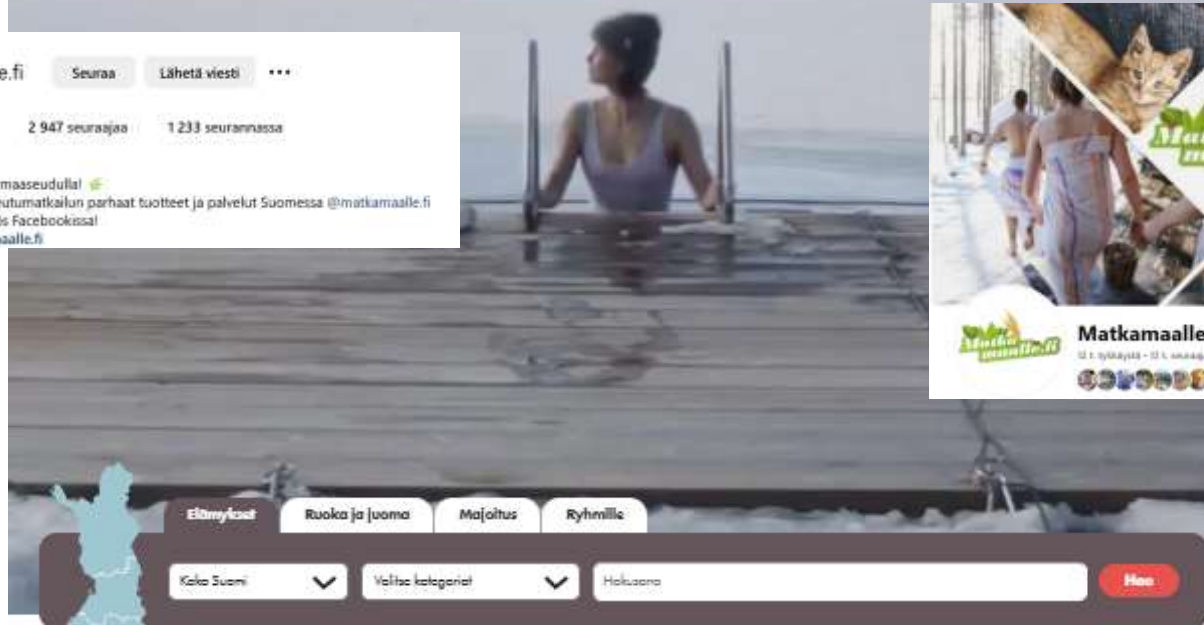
le.fi Seuraa Lähetä viesti ···

2 947 seuraajaa 1 233 seurannassa

maaseudulla!
eutumatkailun parhaat tuotteet ja palvelut Suomessa @matkamaalle.fi
ös Facebookissa!
aalle.fi

Matka maalle.fi

Matkamaalle
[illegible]

Elämykset Ruoka ja juoma Majoitus Ryhmille

Koko Suomi Valitse kategoriat Hakusana Hae